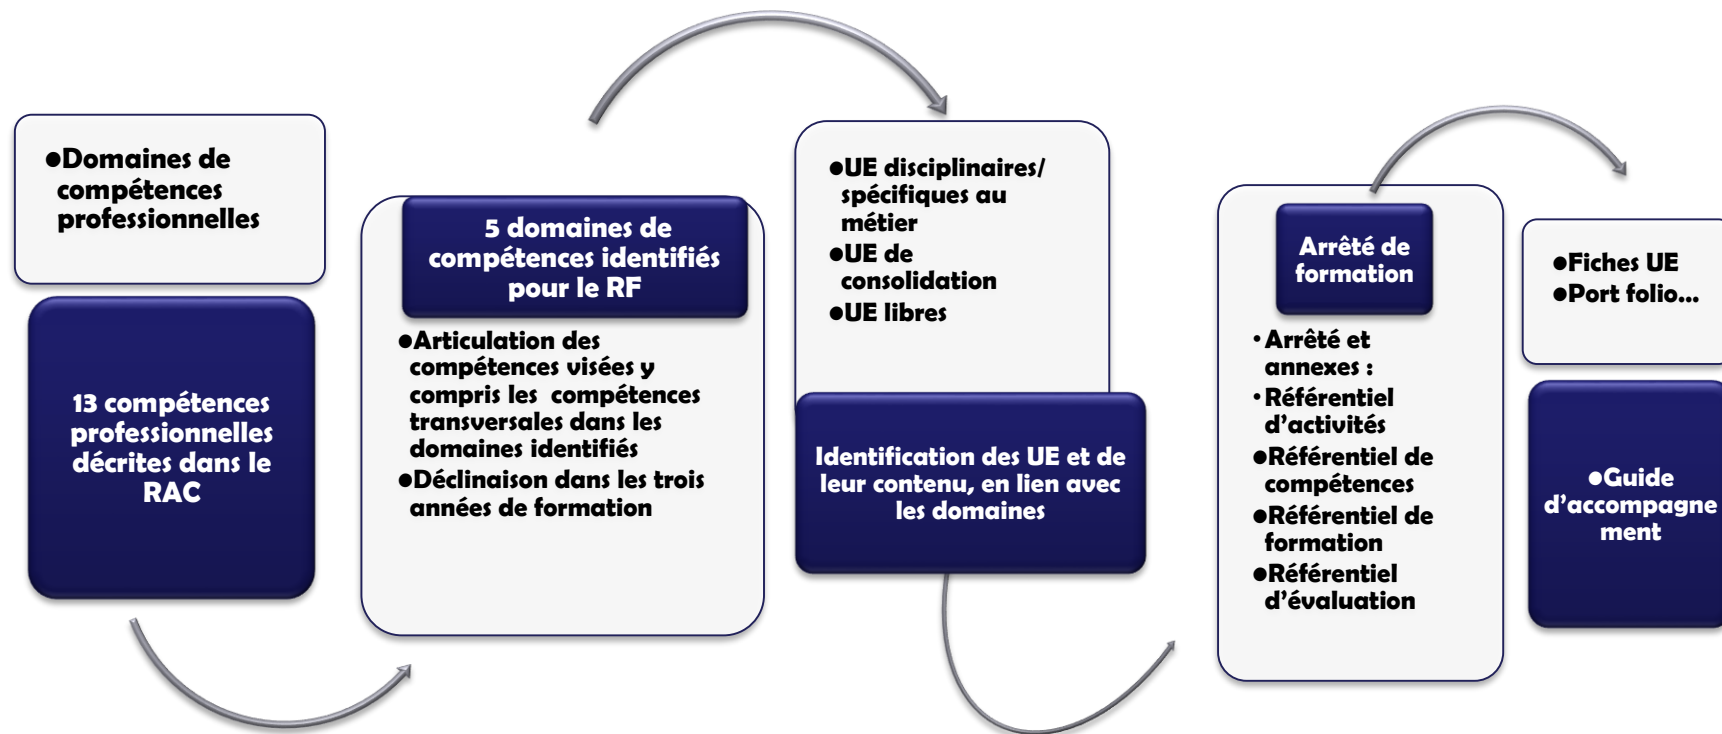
●Domaines de compétences professionnelles

13 compétences professionnelles décrites dans le RAC

5 domaines de compétences identifiés pour le RF

●Articulation des compétences visées y compris les compétences transversales dans les domaines identifiés
●Déclinaison dans les trois années de formation

●UE disciplinaires/ spécifiques au métier
●UE de consolidation
●UE libres

Identification des UE et de leur contenu, en lien avec les domaines

Arrêté de formation

•Arrêté et annexes :
•Référentiel d'activités
●Référentiel de compétences
●Référentiel de formation
●Référentiel d'évaluation

●Fiches UE
●Port folio...

●Guide d'accompagnement